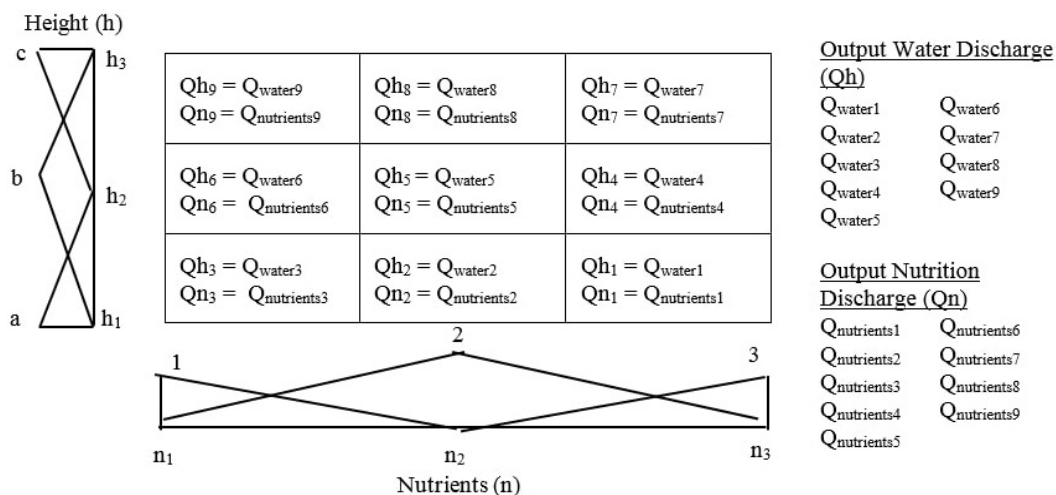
Height (h)

c
b
a

$h_3$
$h_2$
$h_1$

| | | |
|---|---|---|
| $Qh_9 = Q_{water9}$ $Qn_9 = Q_{nutrients9}$ | $Qh_8 = Q_{water8}$ $Qn_8 = Q_{nutrients8}$ | $Qh_7 = Q_{water7}$ $Qn_7 = Q_{nutrients7}$ |
| $Qh_6 = Q_{water6}$ $Qn_6 = Q_{nutrients6}$ | $Qh_5 = Q_{water5}$ $Qn_5 = Q_{nutrients5}$ | $Qh_4 = Q_{water4}$ $Qn_4 = Q_{nutrients4}$ |
| $Qh_3 = Q_{water3}$ $Qn_3 = Q_{nutrients3}$ | $Qh_2 = Q_{water2}$ $Qn_2 = Q_{nutrients2}$ | $Qh_1 = Q_{water1}$ $Qn_1 = Q_{nutrients1}$ |

1
2
3

$n_1$
$n_2$
$n_3$

Nutrients (n)

Output Water Discharge (Qh)

$Q_{water1}$
$Q_{water6}$
$Q_{water2}$
$Q_{water7}$
$Q_{water3}$
$Q_{water8}$
$Q_{water4}$
$Q_{water9}$
$Q_{water5}$

Output Nutrition Discharge (Qn)

$Q_{nutrients1}$
$Q_{nutrients6}$
$Q_{nutrients2}$
$Q_{nutrients7}$
$Q_{nutrients3}$
$Q_{nutrients8}$
$Q_{nutrients4}$
$Q_{nutrients9}$
$Q_{nutrients5}$